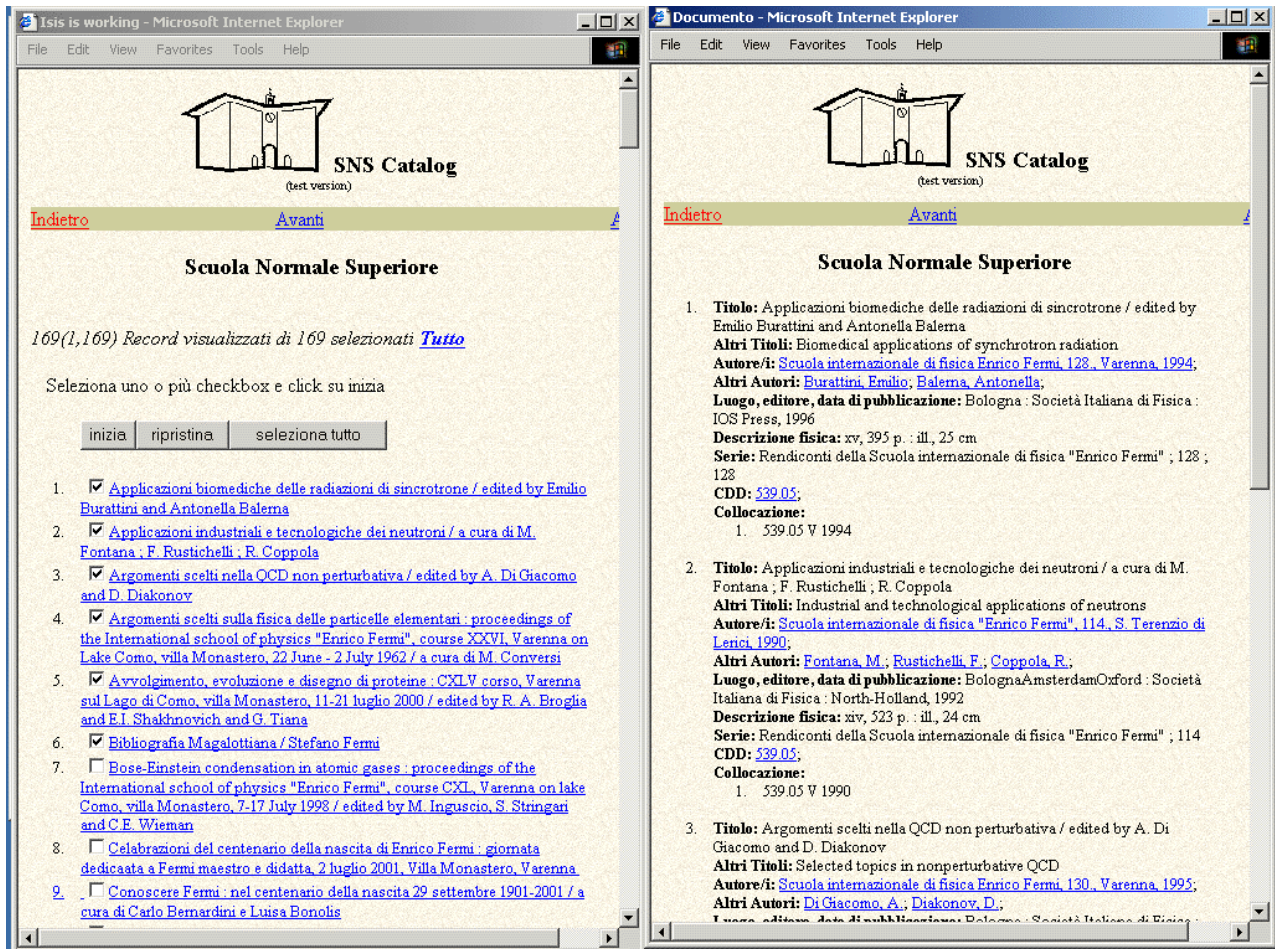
Isis is working - Microsoft Internet Explorer

File Edit View Favorites Tools Help

SNS Catalog
(test version)

Indietro Avanti

Scuola Normale Superiore

169(1,169) Record visualizzati di 169 selezionati Tutto

Seleziona uno o più checkbox e click su inizia

inizia ripristina seleziona tutto

1. Applicazioni biomediche delle radiazioni di sincrotrone / edited by Emilio Burattini and Antonella Balerna
2. Applicazioni industriali e tecnologiche dei neutroni / a cura di M. Fontana ; F. Rustichelli ; R. Coppola
3. Argomenti scelti nella QCD non perturbativa / edited by A. Di Giacomo and D. Diakonov
4. Argomenti scelti sulla fisica delle particelle elementari : proceedings of the International school of physics "Enrico Fermi", course XXVI, Varenna on Lake Como, villa Monastero, 22 June - 2 July 1962 / a cura di M. Conversi
5. Avvolgimento, evoluzione e disegno di proteine : CXLV corso, Varenna sul Lago di Como, villa Monastero, 11-21 luglio 2000 / edited by R. A. Broglia and E.I. Shakhnovich and G. Tiana
6. Bibliografia Magalottiana / Stefano Fermi
7. Bose-Einstein condensation in atomic gases : proceedings of the International school of physics "Enrico Fermi", course CXL, Varenna on lake Como, villa Monastero, 7-17 July 1998 / edited by M. Inguscio, S. Stringari and C.E. Wieman
8. Celebrazioni del centenario della nascita di Enrico Fermi : giornata dedicaata a Fermi maestro e didatta, 2 luglio 2001, Villa Monastero, Varenna
9. Conoscere Fermi : nel centenario della nascita 29 settembre 1901-2001 / a cura di Carlo Bernardini e Luisa Bonolis

Documento - Microsoft Internet Explorer

File Edit View Favorites Tools Help

SNS Catalog
(test version)

Indietro Avanti

Scuola Normale Superiore

1. Titolo: Applicazioni biomediche delle radiazioni di sincrotrone / edited by Emilio Burattini and Antonella Balerna
Altri Titoli: Biomedical applications of synchrotron radiation
Autore/i: Scuola internazionale di fisica Enrico Fermi, 128., Varenna, 1994;
Altri Autori: Burattini, Emilio; Balerna, Antonella;
Luogo, editore, data di pubblicazione: Bologna : Società Italiana di Fisica : IOS Press, 1996
Descrizione fisica: xv, 395 p. : ill., 25 cm
Serie: Rendiconti della Scuola internazionale di fisica "Enrico Fermi" ; 128 ; 128
CDD: 539.05;
Collocazione:
1. 539.05 V 1994

2. Titolo: Applicazioni industriali e tecnologiche dei neutroni / a cura di M. Fontana ; F. Rustichelli ; R. Coppola
Altri Titoli: Industrial and technological applications of neutrons
Autore/i: Scuola internazionale di fisica "Enrico Fermi", 114., S. Terenzio di Lerici, 1990;
Altri Autori: Fontana, M.; Rustichelli, F.; Coppola, R.;
Luogo, editore, data di pubblicazione: BolognaAmsterdamOxford : Società Italiana di Fisica : North-Holland, 1992
Descrizione fisica: xiv, 523 p. : ill., 24 cm
Serie: Rendiconti della Scuola internazionale di fisica "Enrico Fermi" ; 114
CDD: 539.05;
Collocazione:
1. 539.05 V 1990

3. Titolo: Argomenti scelti nella QCD non perturbativa / edited by A. Di Giacomo and D. Diakonov
Altri Titoli: Selected topics in nonperturbative QCD
Autore/i: Scuola internazionale di fisica Enrico Fermi, 130., Varenna, 1995;
Altri Autori: Di Giacomo, A.; Diakonov, D.;
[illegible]